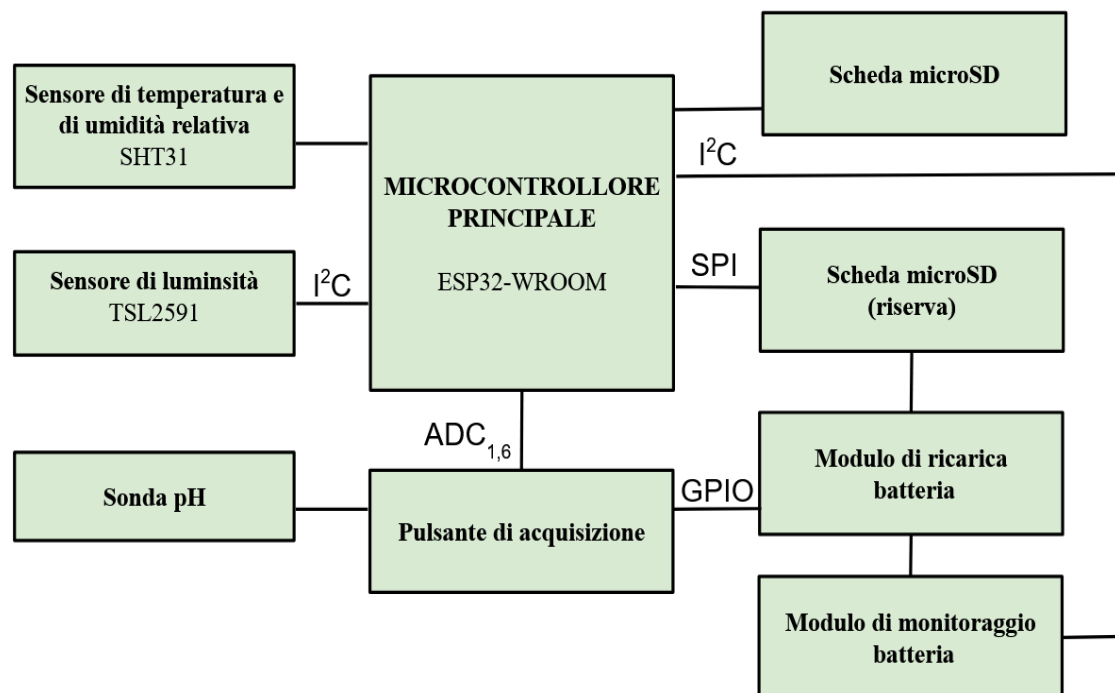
Sensore di temperatura e di umidità relativa
SHT31

Sensore di luminsità
TSL2591

$I^2C$

Sonda pH

MICROCONTROLLORE PRINCIPALE

ESP32-WROOM

$ADC_{1,6}$

Pulsante di acquisizione

Scheda microSD

$I^2C$

SPI

Scheda microSD (riserva)

GPIO

Modulo di ricarica batteria

Modulo di monitoraggio batteria